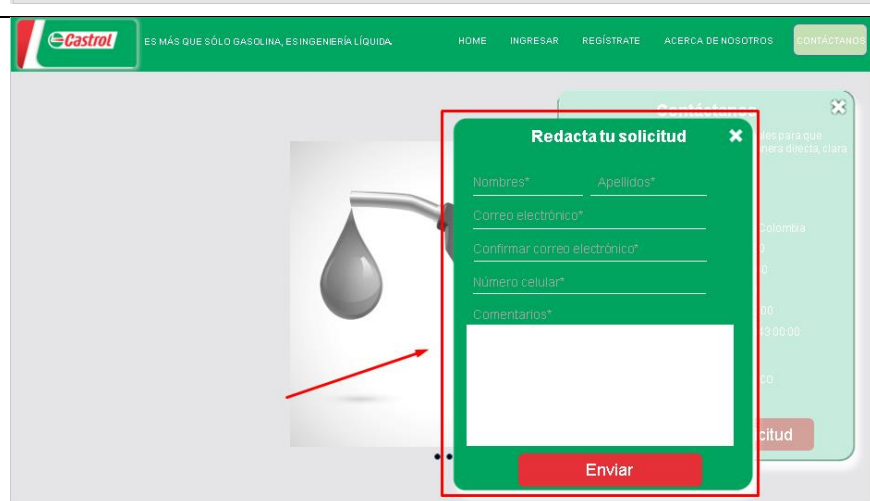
Castrol

ES MÁS QUE SÓLO GASOLINA, ES INGENIERÍA LÍQUIDA.

HOME INGRESAR REGÍSTRATE ACERCA DE NOSOTROS CONTÁCTANOS

Contáctanos

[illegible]les para que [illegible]nera directa, clara

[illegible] Colombia

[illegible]licitud

Redacta tu solicitud

Nombres*

Apellidos*

Correo electrónico*

Confirmar correo electrónico*

Número celular*

Comentarios*

Enviar